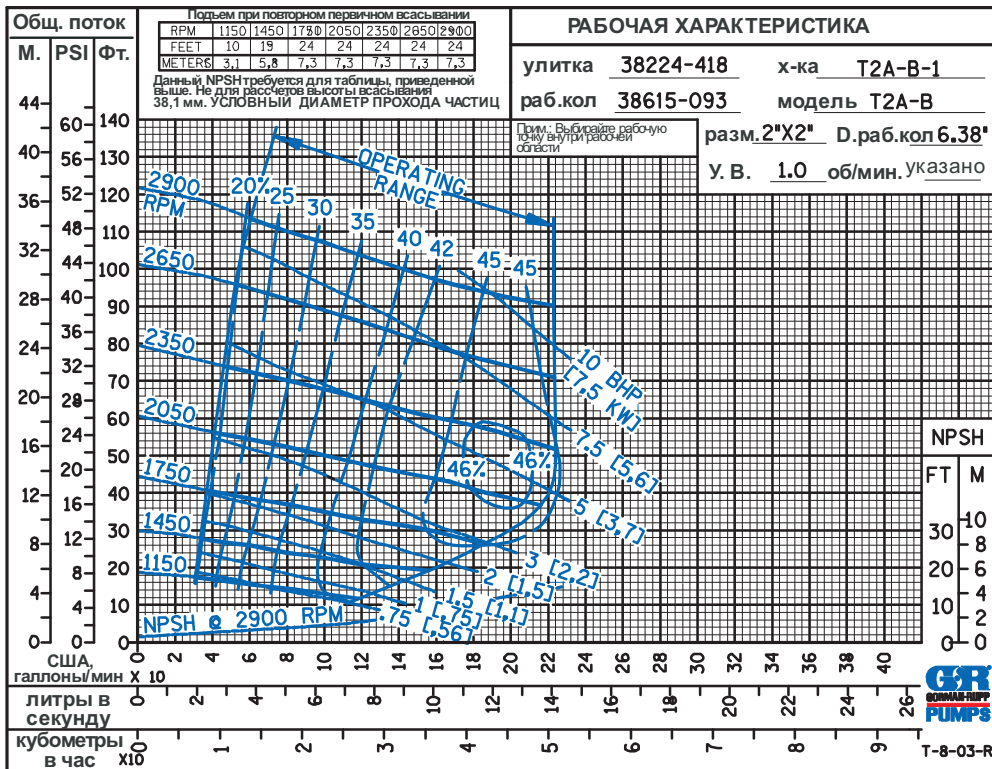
Общ. поток

М. PSI Фт.

Подъем при повторном первичном всасывании

| RPM | 1150 | 1450 | 1750 | 2050 | 2350 | 2650 | 2900 |
|---|---|---|---|---|---|---|---|
| FEET | 10 | 19 | 24 | 24 | 24 | 24 | 24 |
| METERS | 3,1 | 5,8 | 7,3 | 7,3 | 7,3 | 7,3 | 7,3 |

Данный NPSH требуется для таблицы, приведенной выше. Не для рассчетов высоты всасывания

38,1 мм. УСЛОВНЫЙ ДИАМЕТР ПРОХОДА ЧАСТИЦ

РАБОЧАЯ ХАРАКТЕРИСТИКА

улитка 38224-418 х-ка T2A-B-1

раб.кол 38615-093 модель T2A-B

Прим.: Выбирайте рабочую точку внутри рабочей области

разм. 2"X2" D.раб.кол 6.38"

У. В. 1.0 об/мин. указано

OPERATING RANGE

2900 RPM

2650

2350

2050

1750

1450

1150

NPSH @ 2900 RPM

20% 25 30 35 40 42 45 45

46% 46%

10 BHP [7,5 KW]

7,5 [5,6]

5 [3,7]

3 [2,2]

2 [1,5]

1,5 [1,1]

1 [,75]

,75 [,56]

NPSH

FT M

44 40 36 32 28 24 20 16 12 8 4 0

60 56 52 48 44 40 36 32 28 24 20 16 12 8 4 0

140 130 120 110 100 90 80 70 60 50 40 30 20 10 0

30 20 10 0

10 8 6 4 2 0

США, галлоны/мин X 10

0 2 4 6 8 10 12 14 16 18 20 22 24 26 28 30 32 34 36 38 40

литры в секунду

0 2 4 6 8 10 12 14 16 18 20 22 24 26

кубометры в час X10

0 1 2 3 4 5 6 7 8 9

GORMAN-RUPP PUMPS

T-8-03-R